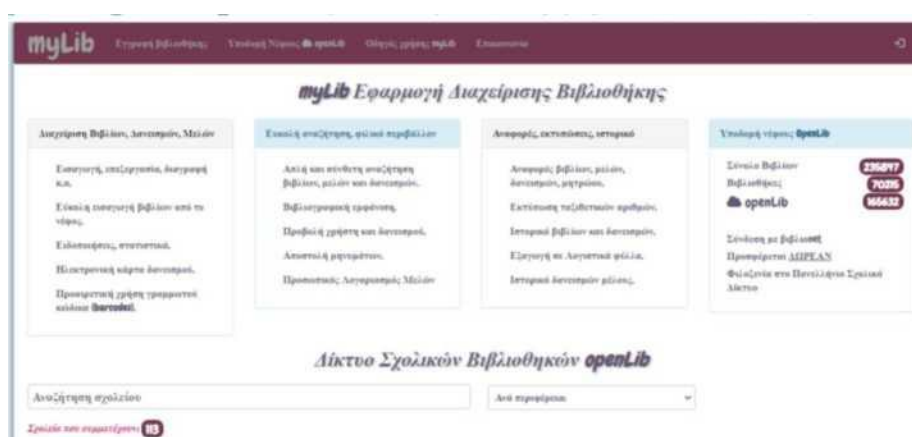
myLib Εγγραφή βιβλιοθήκης Υποδομή Νέφους openLib Οδηγός χρήσης myLib Επικοινωνία

myLib Εφαρμογή Διαχείρισης Βιβλιοθήκης

Διαχείριση Βιβλίων, Δανεισμών, Μελών

Εισαγωγή, επεξεργασία, διαγραφή κ.α.

Εύκολη εισαγωγή βιβλίων από το νέφος.

Ειδοποιήσεις, στατιστικά.

Ηλεκτρονική κάρτα δανεισμού.

Προαιρετική χρήση γραμμωτού κώδικα (barcodes).

Εύκολη αναζήτηση, φιλικό περιβάλλον

Απλή και σύνθετη αναζήτηση βιβλίων, μελών και δανεισμών.

Βιβλιογραφική εμφάνιση.

Προβολή χρήστη και δανεισμοί.

Αποστολή μηνυμάτων.

Προσωπικός Λογαριασμός Μελών

Αναφορές, εκτυπώσεις, ιστορικό

Αναφορές βιβλίων, μελών, δανεισμών, μητρώου.

Εκτύπωση ταξιθετικών αριθμών.

Ιστορικό βιβλίων και δανεισμών.

Εξαγωγή σε Λογιστικά φύλλα.

Ιστορικό δανεισμών μέλους.

Υποδομή νέφους openLib

Σύνολο Βιβλίων 236847

Βιβλιοθήκες 70215

openLib 166632

Σύνδεση με βιβλιονέτ

Προσφέρεται ΔΩΡΕΑΝ

Φιλοξενία στο Πανελλήνιο Σχολικό Δίκτυο

Δίκτυο Σχολικών Βιβλιοθηκών openLib

Αναζήτηση σχολείου

Ανά περιφέρεια

Σχολεία που συμμετέχουν: 113